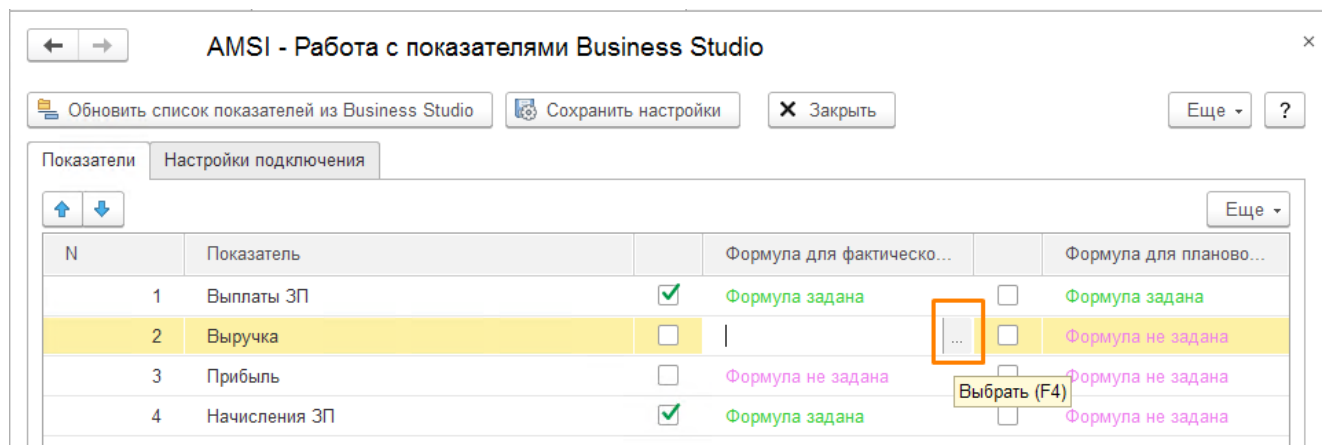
AMSI - Работа с показателями Business Studio

Обновить список показателей из Business Studio
Сохранить настройки
Закрыть
Еще
?

Показатели
Настройки подключения

Еще

| N | Показатель | | Формула для фактическо... | | Формула для планово... |
|---|---|---|---|---|---|
| 1 | Выплаты ЗП | ✓ | Формула задана | | Формула задана |
| 2 | Выручка | | ... | | Формула не задана |
| 3 | Прибыль | | Формула не задана | | Формула не задана |
| 4 | Начисления ЗП | ✓ | Формула задана | | Формула не задана |

Выбрать (F4)